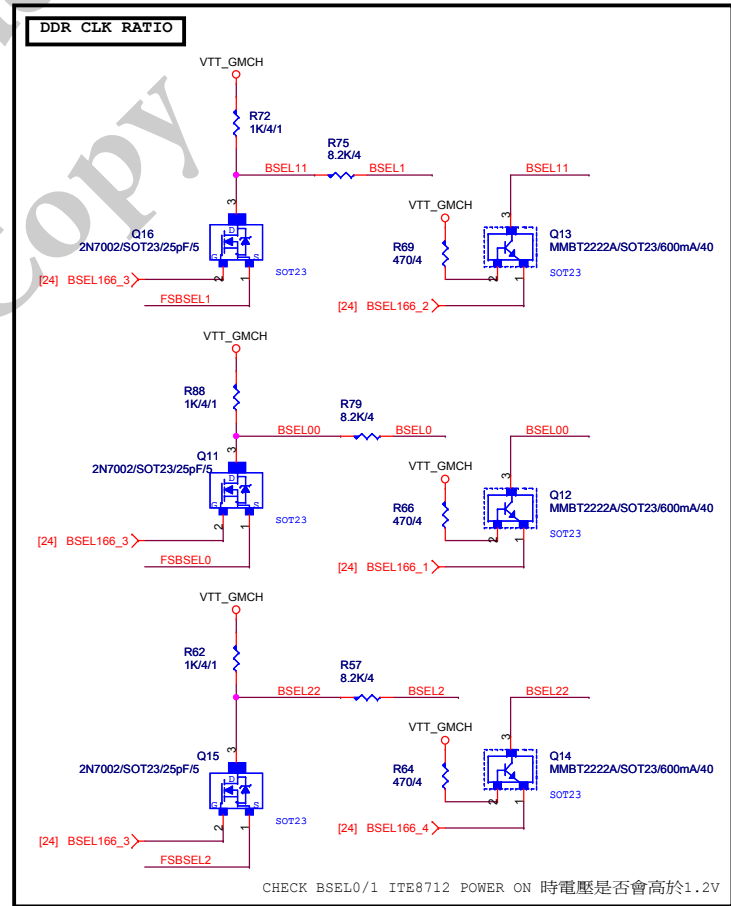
DDR CLK RATIO

Copy

VTT_GMCH
R72
1K/4/1
R75
8.2K/4
BSEL11
BSEL1
BSEL11
VTT_GMCH
3
D
Q16
2N7002/SOT23/25pF/5
G
S
2
1
SOT23
[24] BSEL166_3
FSBSEL1
R69
470/4
3
Q13
MMBT2222A/SOT23/600mA/40
2
1
SOT23
[24] BSEL166_2

VTT_GMCH
R88
1K/4/1
R79
8.2K/4
BSEL00
BSEL0
BSEL00
Q11
2N7002/SOT23/25pF/5
3
D
G
S
2
1
SOT23
[24] BSEL166_3
FSBSEL0
VTT_GMCH
R66
470/4
3
Q12
MMBT2222A/SOT23/600mA/40
2
1
SOT23
[24] BSEL166_1

VTT_GMCH
R62
1K/4/1
R57
8.2K/4
BSEL22
BSEL2
BSEL22
VTT_GMCH
R64
470/4
3
Q14
MMBT2222A/SOT23/600mA/40
2
1
SOT23
3
Q15
2N7002/SOT23/25pF/5
D
G
S
2
1
SOT23
[24] BSEL166_3
FSBSEL2
[24] BSEL166_4

CHECK BSEL0/1 ITE8712 POWER ON 時電壓是否會高於1.2V